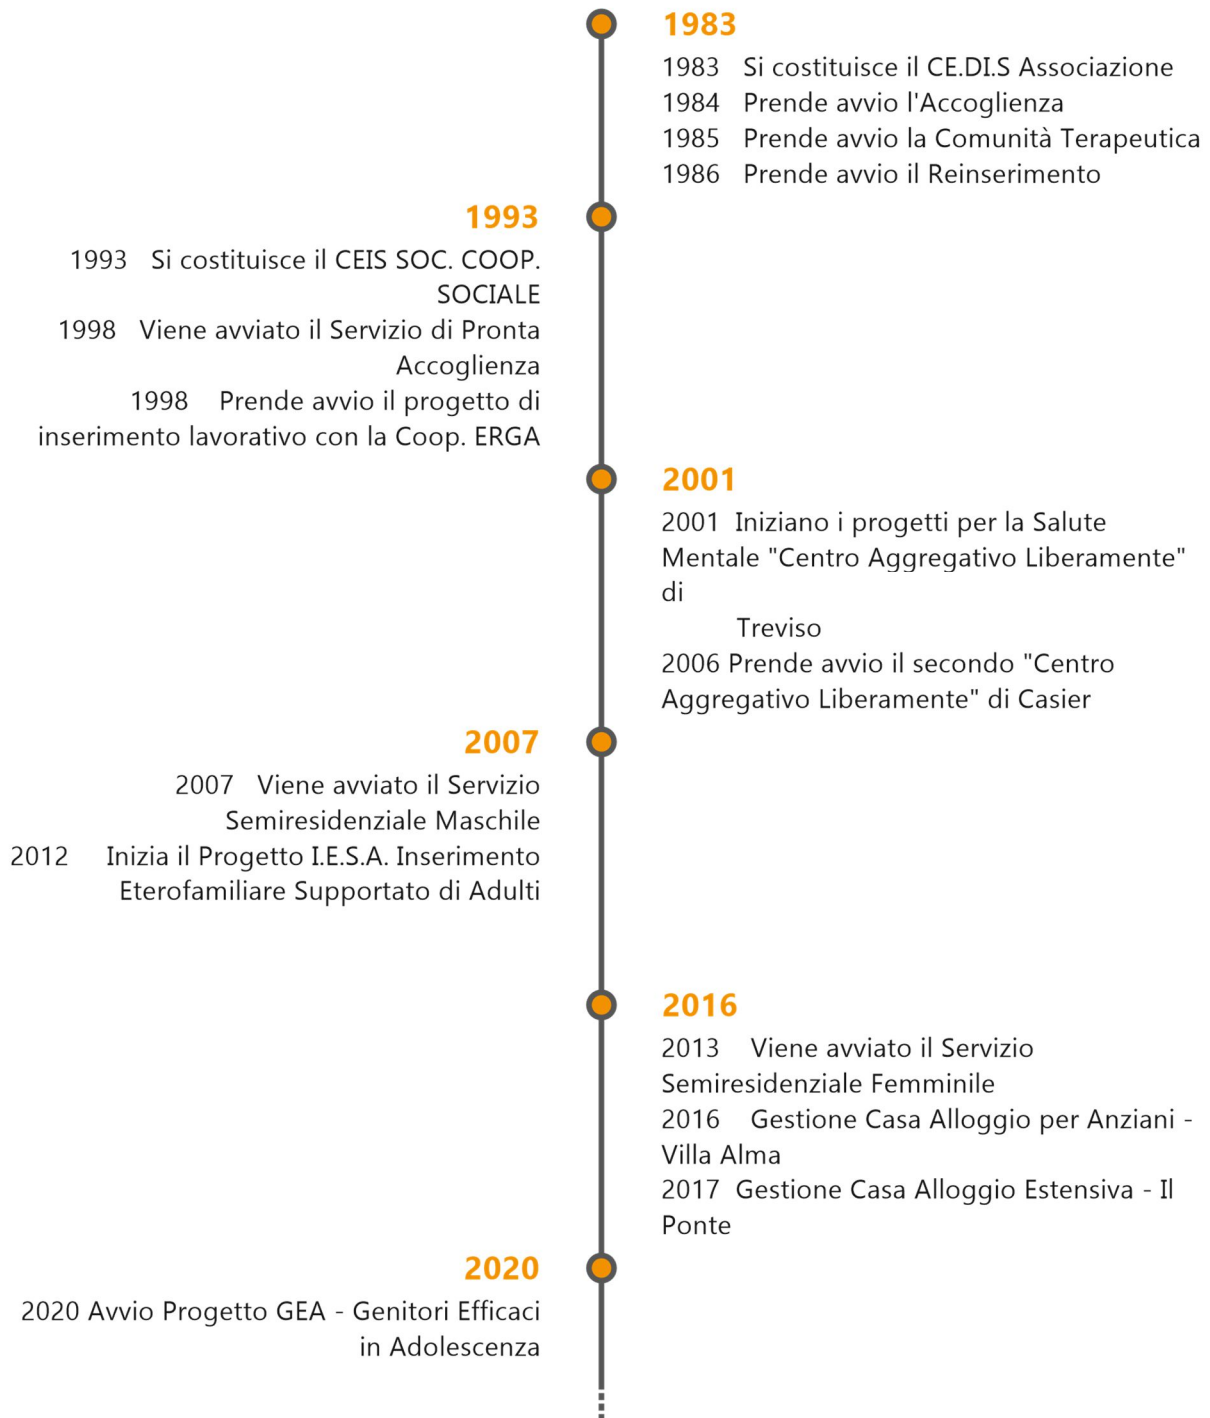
1983
1983 Si costituisce il CE.DI.S Associazione
1984 Prende avvio l'Accoglienza
1985 Prende avvio la Comunità Terapeutica
1986 Prende avvio il Reinserimento

1993
1993 Si costituisce il CEIS SOC. COOP. SOCIALE
1998 Viene avviato il Servizio di Pronta Accoglienza
1998 Prende avvio il progetto di inserimento lavorativo con la Coop. ERGA

2001
2001 Iniziano i progetti per la Salute Mentale "Centro Aggregativo Liberamente" di
Treviso
2006 Prende avvio il secondo "Centro Aggregativo Liberamente" di Casier

2007
2007 Viene avviato il Servizio Semiresidenziale Maschile
2012 Inizia il Progetto I.E.S.A. Inserimento Eterofamiliare Supportato di Adulti

2016
2013 Viene avviato il Servizio Semiresidenziale Femminile
2016 Gestione Casa Alloggio per Anziani - Villa Alma
2017 Gestione Casa Alloggio Estensiva - Il Ponte

2020
2020 Avvio Progetto GEA - Genitori Efficaci in Adolescenza